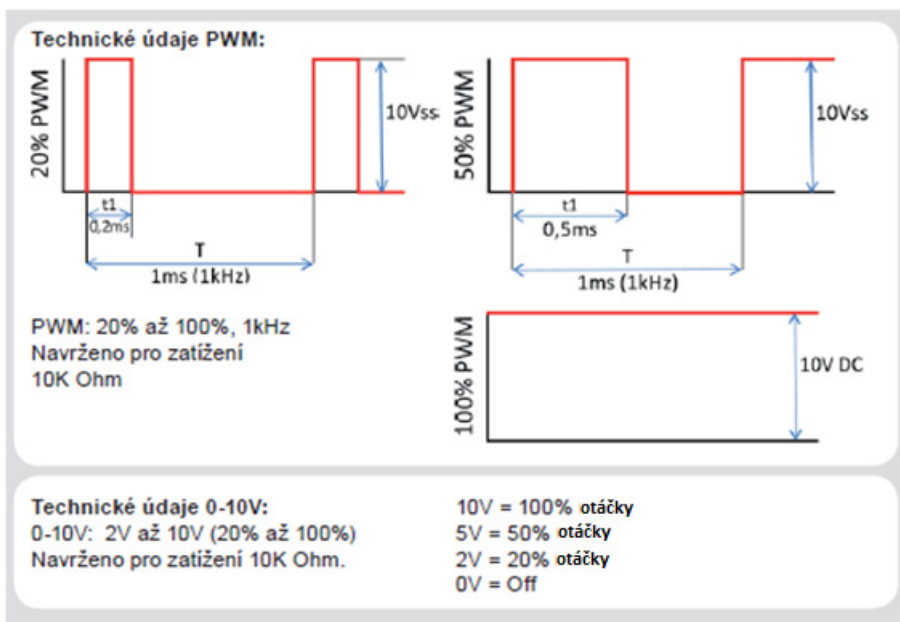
Technické údaje PWM:

20% PWM

10Vss

t1
0,2ms

T
1ms (1kHz)

50% PWM

10Vss

t1
0,5ms

T
1ms (1kHz)

PWM: 20% až 100%, 1kHz
Navrženo pro zatížení
10K Ohm

100% PWM

10V DC

Technické údaje 0-10V:
0-10V: 2V až 10V (20% až 100%)
Navrženo pro zatížení 10K Ohm.

10V = 100% otáčky
5V = 50% otáčky
2V = 20% otáčky
0V = Off